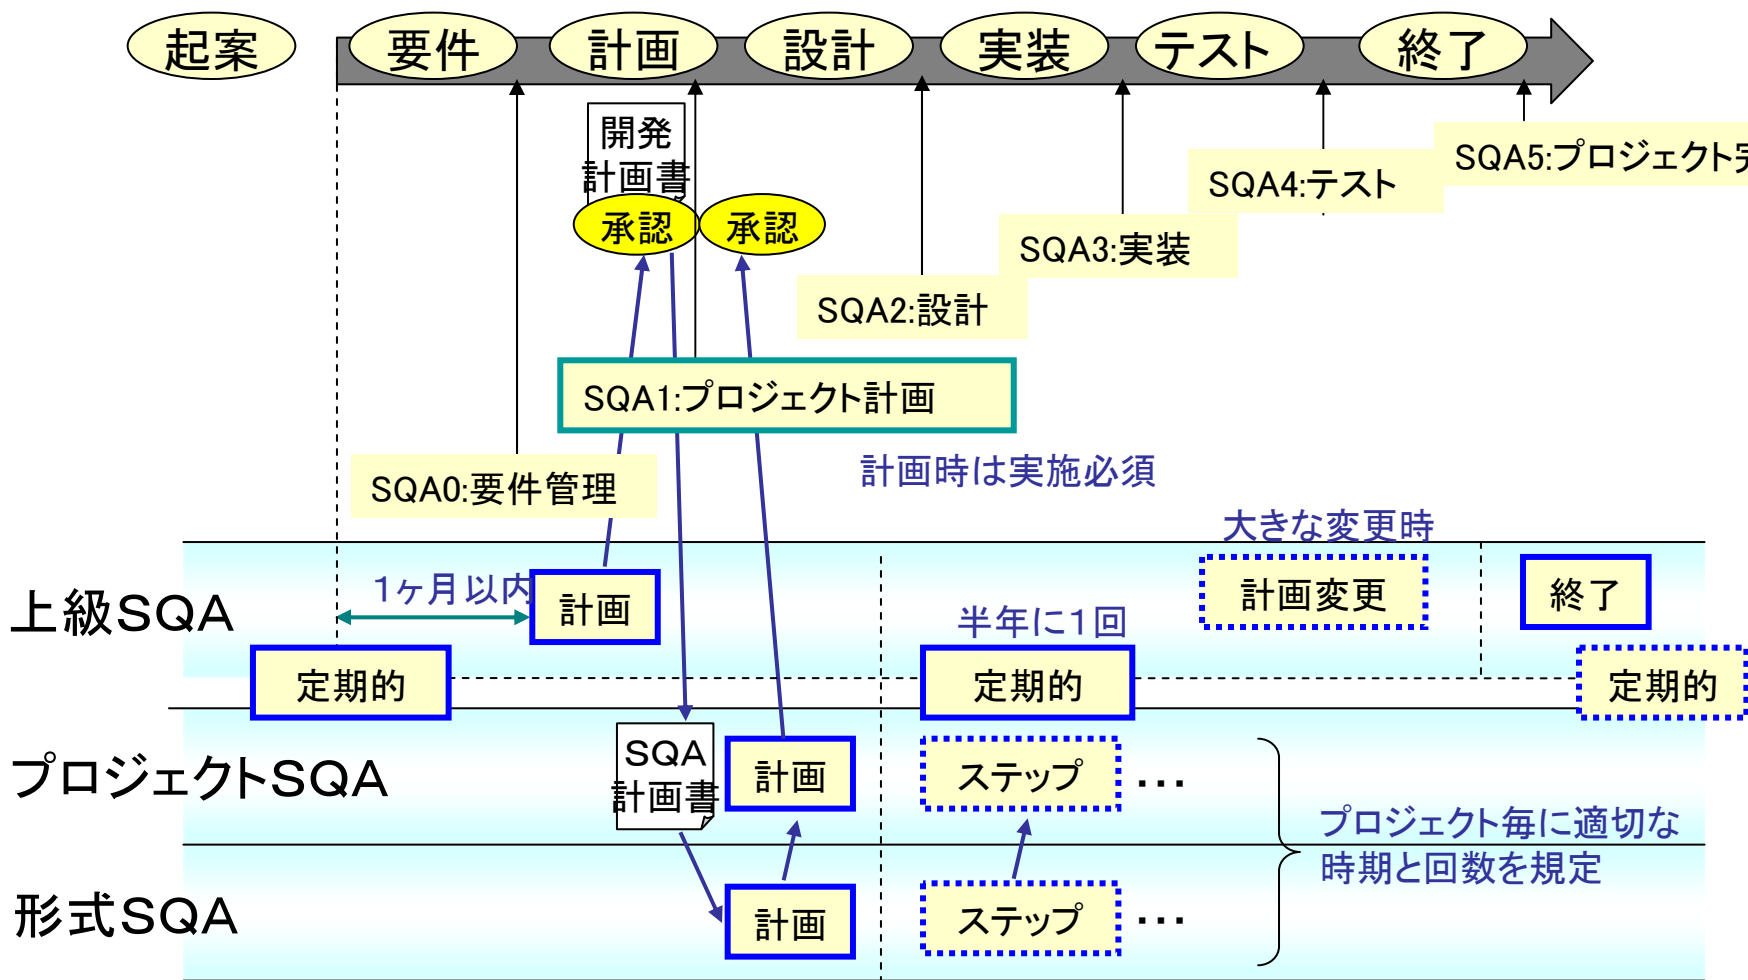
起案
要件
計画
設計
実装
テスト
終了

開発計画書
承認
承認

SQA5:プロジェクト完
SQA4:テスト
SQA3:実装
SQA2:設計
SQA1:プロジェクト計画
SQA0:要件管理

計画時は実施必須
大きな変更時

上級SQA
1ヶ月以内
計画
定期的
半年に1回
定期的
計画変更
終了
定期的

プロジェクトSQA
SQA計画書
計画
ステップ ・・・

形式SQA
計画
ステップ ・・・

プロジェクト毎に適切な時期と回数を規定